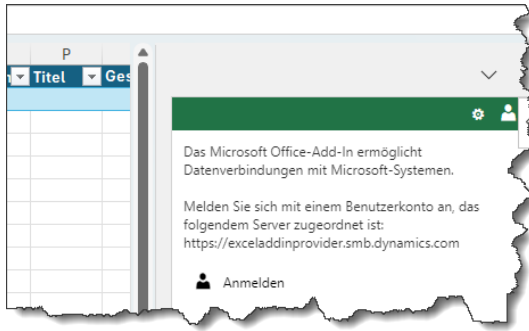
P

Titel

Ges

Das Microsoft Office-Add-In ermöglicht Datenverbindungen mit Microsoft-Systemen.

Melden Sie sich mit einem Benutzerkonto an, das folgendem Server zugeordnet ist: https://exceladdinprovider.smb.dynamics.com

Anmelden